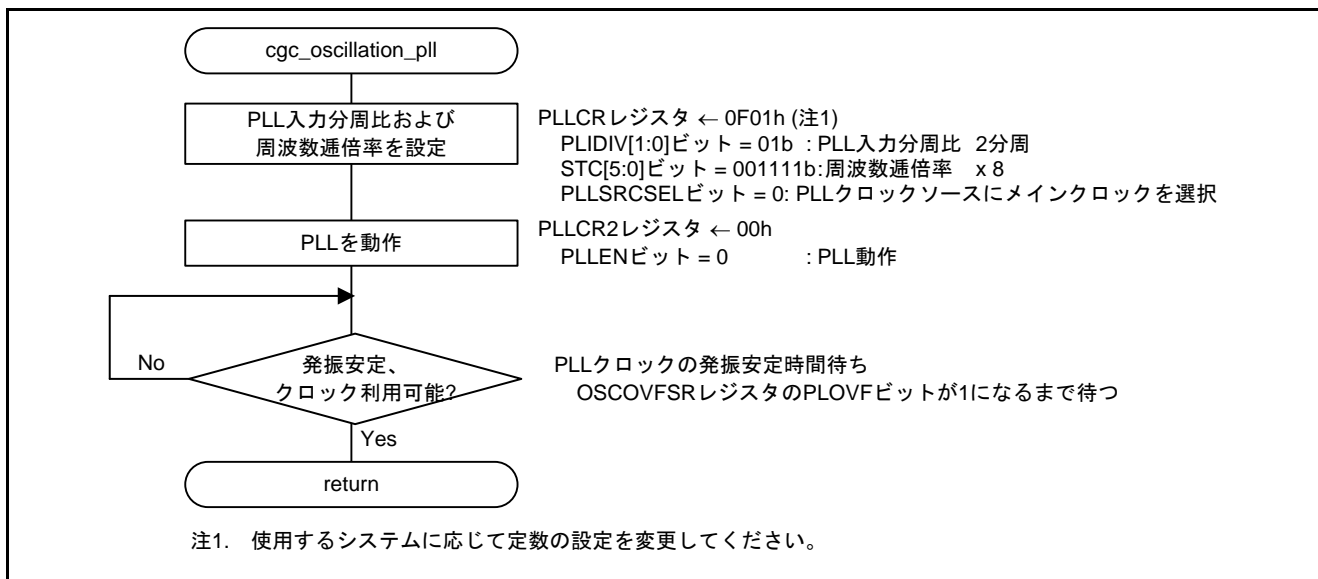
cgc_oscillation_pll

PLL入力分周比および
周波数逓倍率を設定

PLLCRレジスタ ← 0F01h (注1)
PLIDIV[1:0]ビット = 01b : PLL入力分周比 2分周
STC[5:0]ビット = 001111b:周波数逓倍率 x 8
PLLSRCSELビット = 0: PLLクロックソースにメインクロックを選択

PLLを動作

PLLCR2レジスタ ← 00h
PLLENビット = 0 : PLL動作

No

発振安定、
クロック利用可能?

PLLクロックの発振安定時間待ち
OSCOVFSRレジスタのPLOVFビットが1になるまで待つ

Yes

return

注1. 使用するシステムに応じて定数の設定を変更してください。